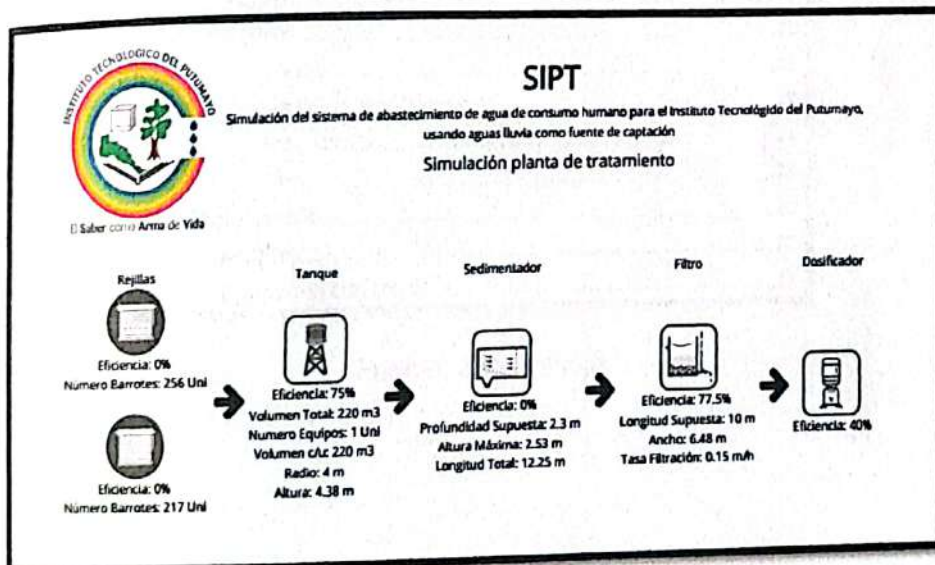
INSTITUTO TECNOLÓGICO DEL PUTUMAYO

El Saber como Arma de Vida

SIPT

Simulación del sistema de abastecimiento de agua de consumo humano para el Instituto Tecnológido del Putumayo, usando aguas lluvia como fuente de captación

Simulación planta de tratamiento

Rejillas

Eficiencia: 0%
Numero Barrotes: 256 Uni

Eficiencia: 0%
Numero Barrotes: 217 Uni

Tanque

Eficiencia: 75%
Volumen Total: 220 m3
Numero Equipos: 1 Uni
Volumen c/u: 220 m3
Radio: 4 m
Altura: 4.38 m

Sedimentador

Eficiencia: 0%
Profundidad Supuesta: 2.3 m
Altura Máxima: 2.53 m
Longitud Total: 12.25 m

Filtro

Eficiencia: 77.5%
Longitud Supuesta: 10 m
Ancho: 6.48 m
Tasa Filtración: 0.15 m/h

Dosificador

Eficiencia: 40%